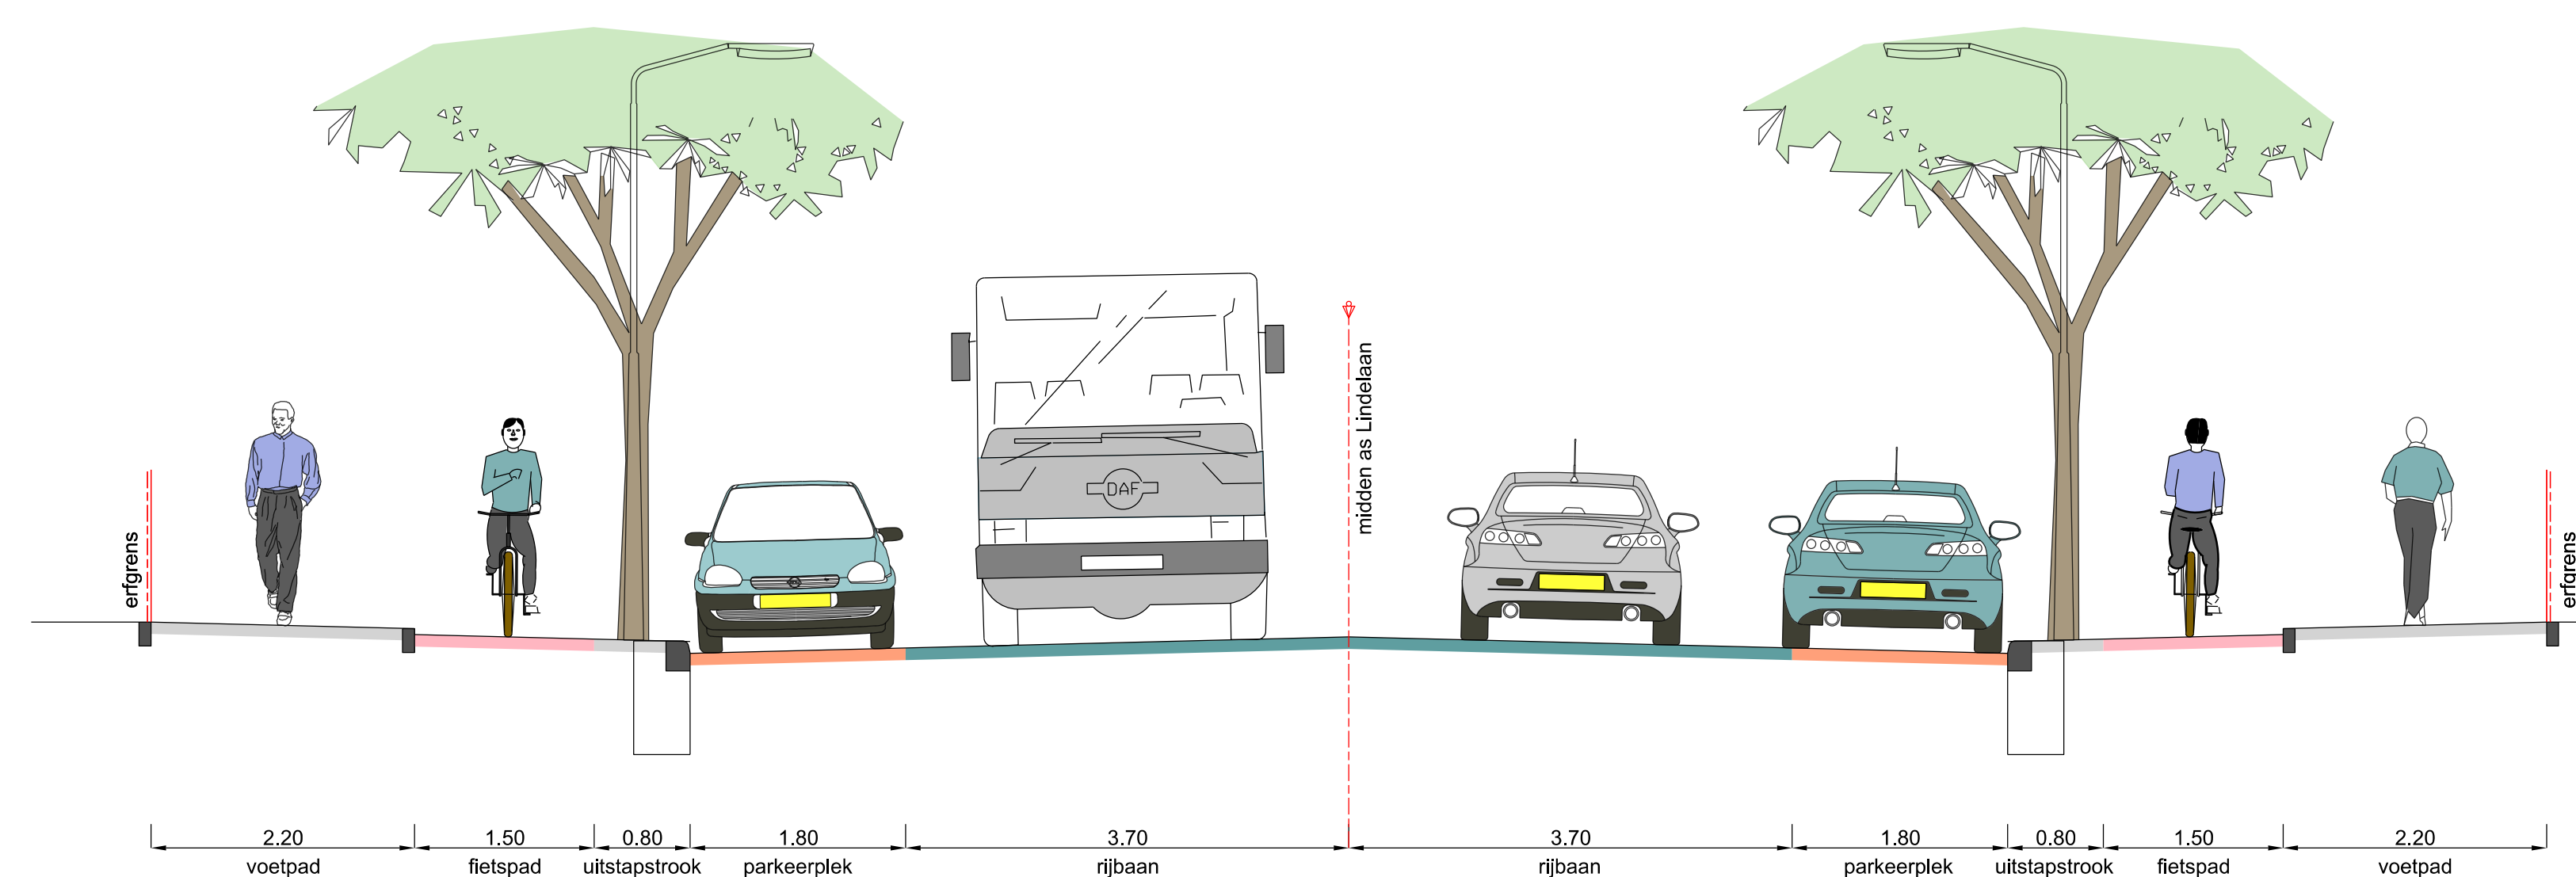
erfgrens

DAF

midden as Lindelaan

erfgrens

| 2.20 | 1.50 | 0.80 | 1.80 | 3.70 | 3.70 | 1.80 | 0.80 | 1.50 | 2.20 |
|---|---|---|---|---|---|---|---|---|---|
| voetpad | fietspad | uitstapstrook | parkeerplek | rijbaan | rijbaan | parkeerplek | uitstapstrook | fietspad | voetpad |